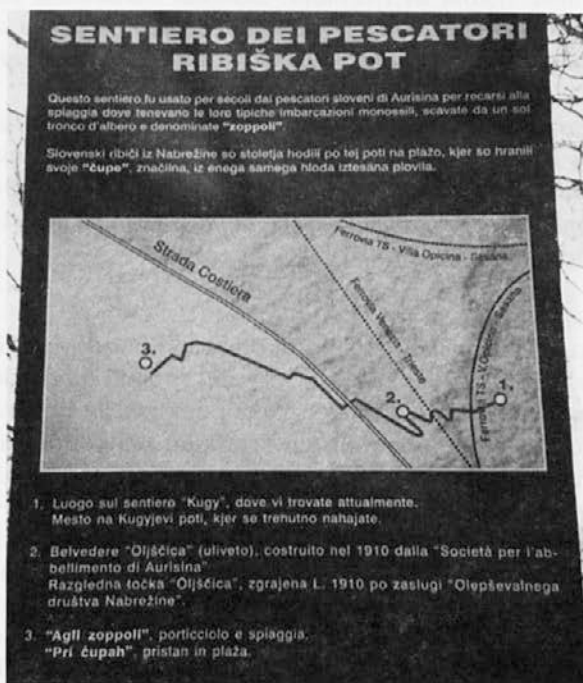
SENTIERO DEI PESCATORI
RIBIŠKA POT

Questo sentiero fu usato per secoli dai pescatori sloveni di Aurisina per recarsi alla spiaggia dove tenevano le loro tipiche imbarcazioni monossili, scavate da un sol tronco d'albero e denominate "zoppoli".

Slovenski ribiči iz Nabrežine so stoletja hodili po tej poti na plažo, kjer so hranili svoje "čupe", značilna, iz enega samega hloda iztesana plovila.

Strada Costiera
Ferrovia TS - Villa Opicina - Sesana
Ferrovia Venezia - Trieste
Ferrovia TS - V. Opicina - Sesana
3.
2.
1.

1. Luogo sul sentiero "Kugy", dove vi trovate attualmente.
Mesto na Kugyjevi poti, kjer se trenutno nahajate.

2. Belvedere "Oljščica" (uliveto), costruito nel 1910 dalla "Società per l'abbellimento di Aurisina"
Razgledna točka "Oljščica", zgrajena L. 1910 po zaslugi "Olepševalnega društva Nabrežine".

3. "Agli zoppoli", porticciolo e spiaggia.
"Pri čupah", pristan in plaža.